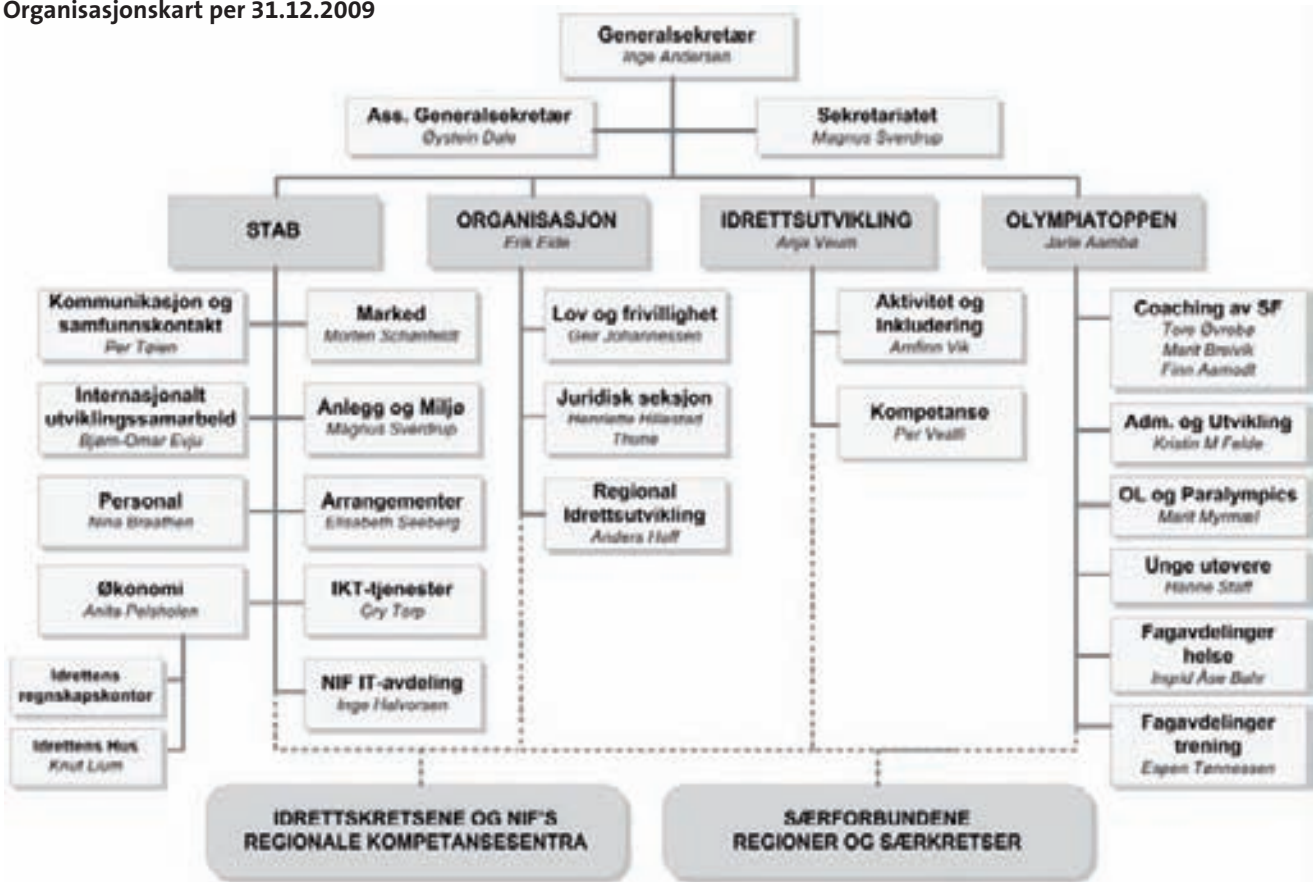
Organisasjonskart per 31.12.2009

Generalsekretær
Inge Andersen

Ass. Generalsekretær
Øystein Dale

Sekretariatet
Magnus Sverdrup

STAB

ORGANISASJON
Erik Fide

IDRETTSUTVIKLING
Anja Veum

OLYMPIATOPPEN
Jarle Aambø

Kommunikasjon og samfunnskontakt
Per Tøien

Marked
Morten Schønfeldt

Internasjonalt utviklingssamarbeid
Bjørn-Omar Evju

Anlegg og Miljø
Magnus Sverdrup

Personal
Nina Braathen

Arrangementer
Elisabeth Seeberg

Økonomi
Anita Pelsholen

IKT-tjenester
Cry Torp

Idrettens regnskapskontor

NIF IT-avdeling
Inge Halvorsen

Idrettens Hus
Knut Lium

Lov og frivillighet
Geir Johannessen

Juridisk seksjon
Henriette Hillestad Thune

Regional Idrettsutvikling
Anders Hall

Aktivitet og Inkludering
Arnfinn Vik

Kompetanse
Per Vestli

Coaching av SF
Tore Øvrebø
Marit Breivik
Finn Aamodt

Adm. og Utvikling
Kristin M Felde

OL og Paralympics
Marit Myrmæl

Unge utøvere
Hanne Staff

Fagavdelinger helse
Ingrid Åse Bahr

Fagavdelinger trening
Espen Tønnessen

IDRETTSKRETSENE OG NIF'S REGIONALE KOMPETANSESENTRA

SÆRFORBUNDENE REGIONER OG SÆRKRETSER